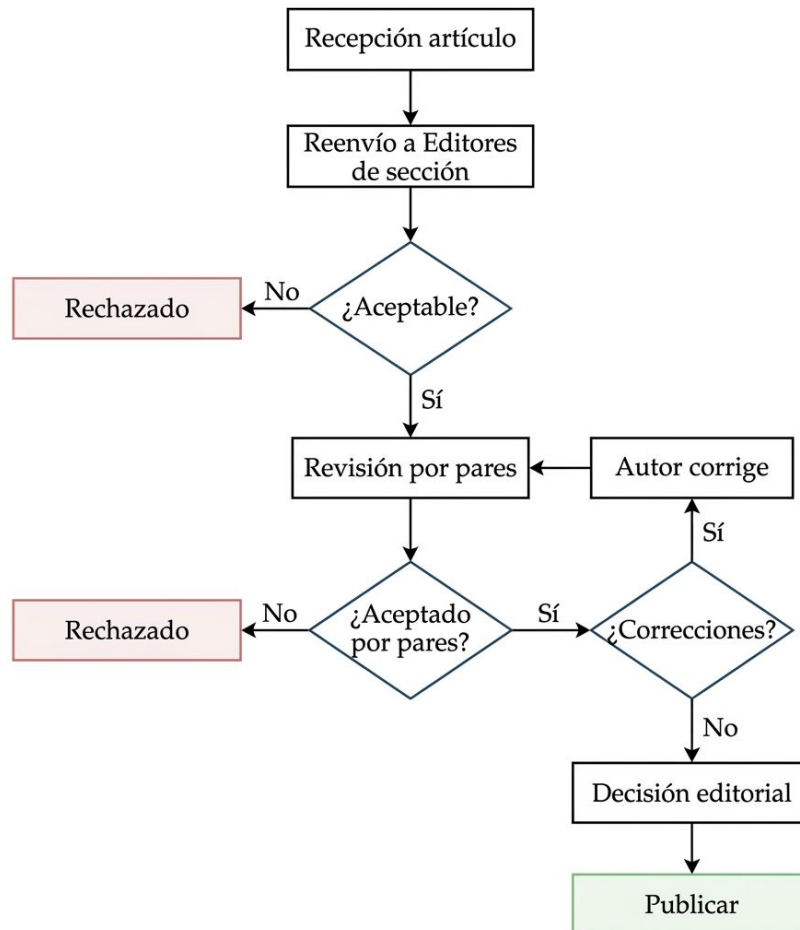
Recepción artículo

Reenvío a Editores de sección

Rechazado

No

¿Aceptable?

Sí

Revisión por pares

Autor corrige

Sí

Rechazado

No

¿Aceptado por pares?

Sí

¿Correcciones?

No

Decisión editorial

Publicar